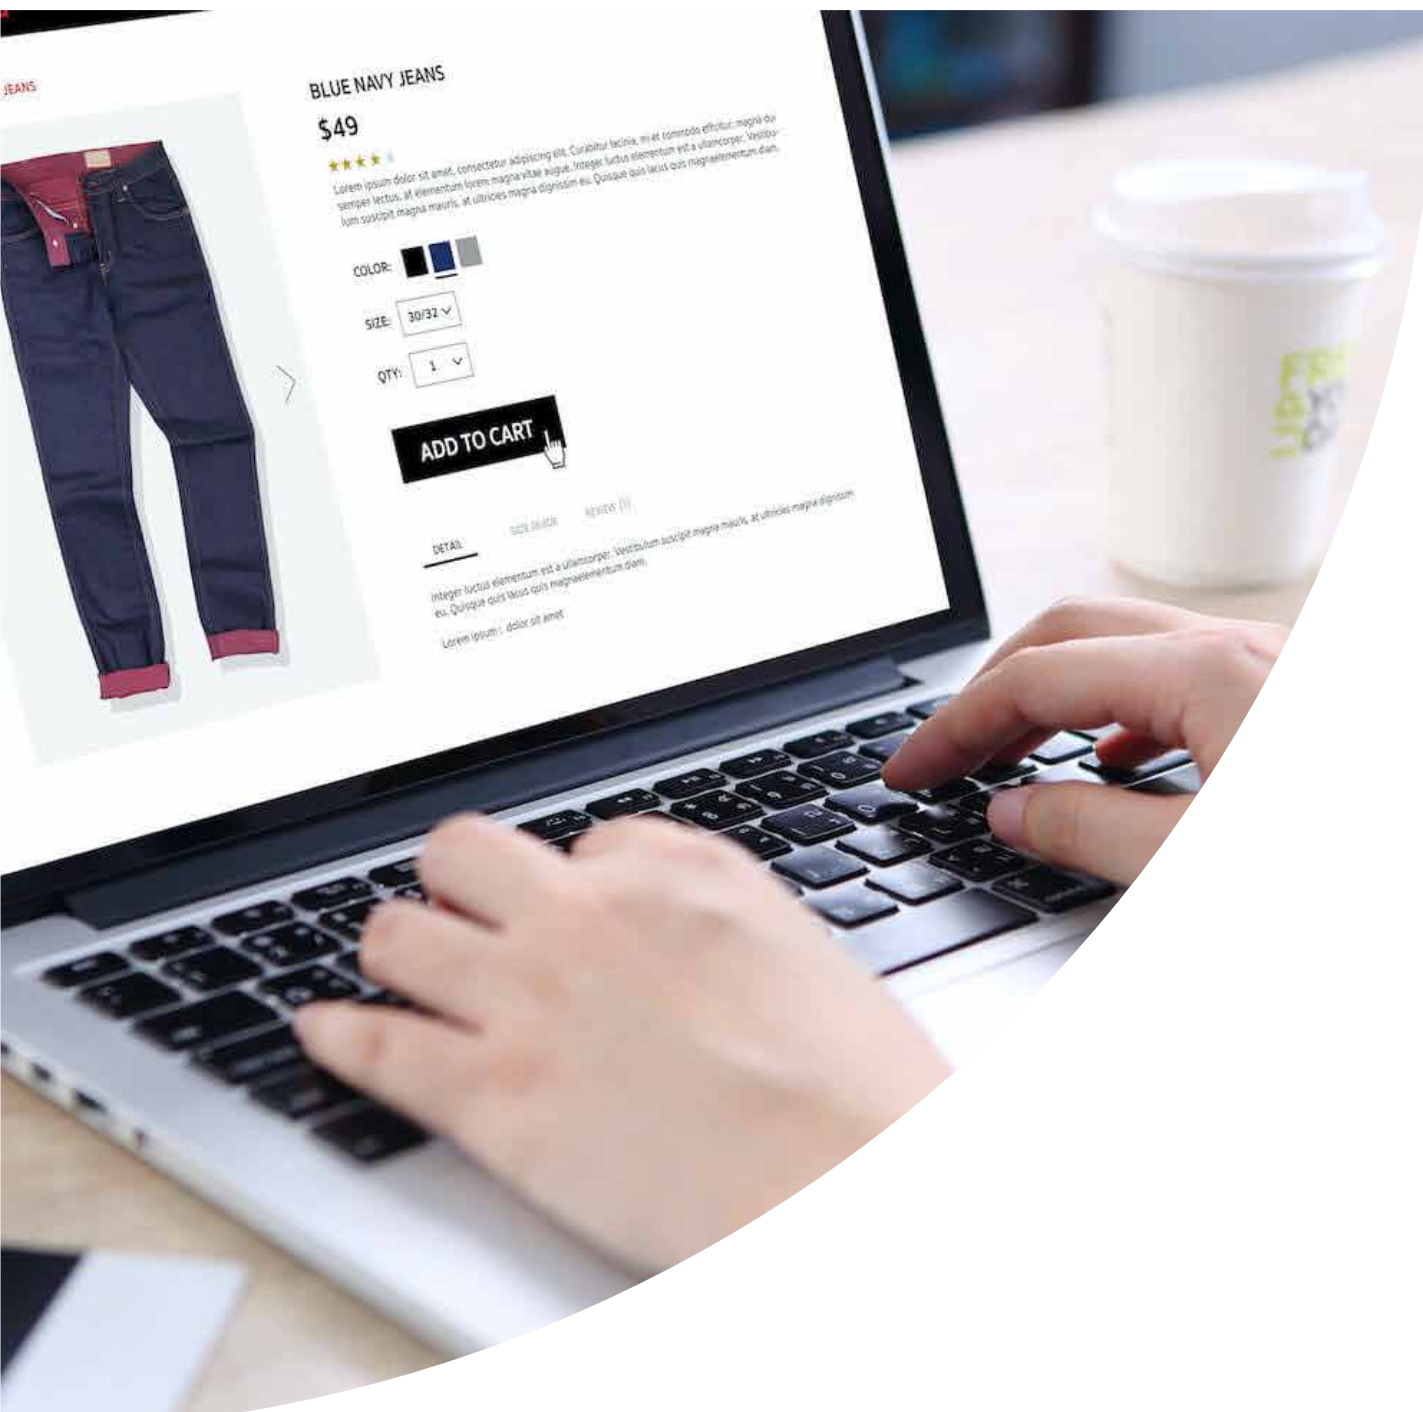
JEANS

BLUE NAVY JEANS

$49

Lorem ipsum dolor sit amet, consectetur adipiscing elit. Curabitur lacinia, mi et commodo efficitur, magna dui semper lectus, at elementum lorem magna vitae augue. Integer luctus elementum est a ullamcorper. Vestibulum suscipit magna mauris, at ultricies magna dignissim eu. Quisque quis lacus quis magnaelementum diam.

COLOR:

SIZE: 30/32

QTY: 1

ADD TO CART

DETAIL

SIZE GUIDE

REVIEW (1)

Integer luctus elementum est a ullamcorper. Vestibulum suscipit magna mauris, at ultricies magna dignissim eu. Quisque quis lacus quis magnaelementum diam.

Lorem ipsum : dolor sit amet